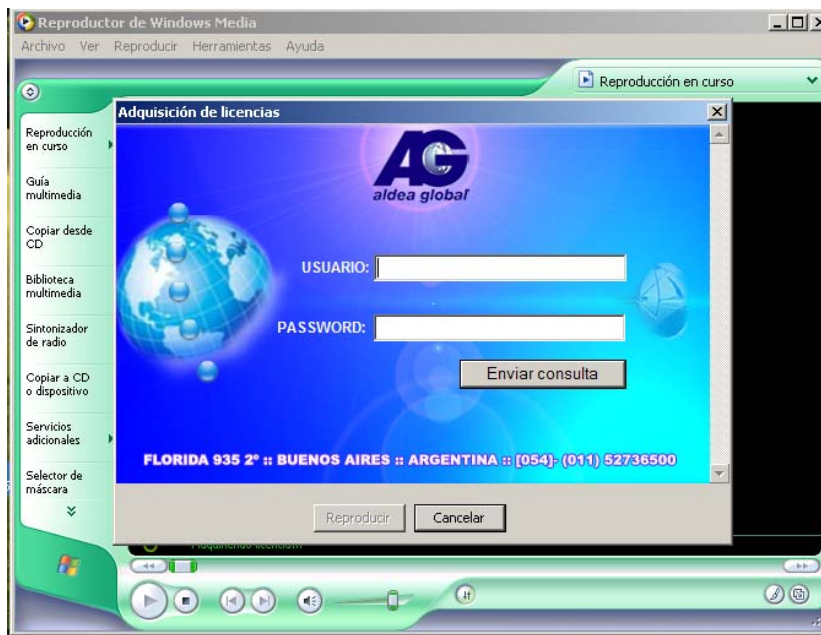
Reproductor de Windows Media

Archivo Ver Reproducir Herramientas Ayuda

Reproducción en curso

Reproducción en curso

Guía multimedia

Copiar desde CD

Biblioteca multimedia

Sintonizador de radio

Copiar a CD o dispositivo

Servicios adicionales

Selector de máscara

Adquisición de licencias

AG

aldea global

USUARIO:

PASSWORD:

Enviar consulta

FLORIDA 935 2° :: BUENOS AIRES :: ARGENTINA :: [054]- (011) 52736500

Reproducir

Cancelar

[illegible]